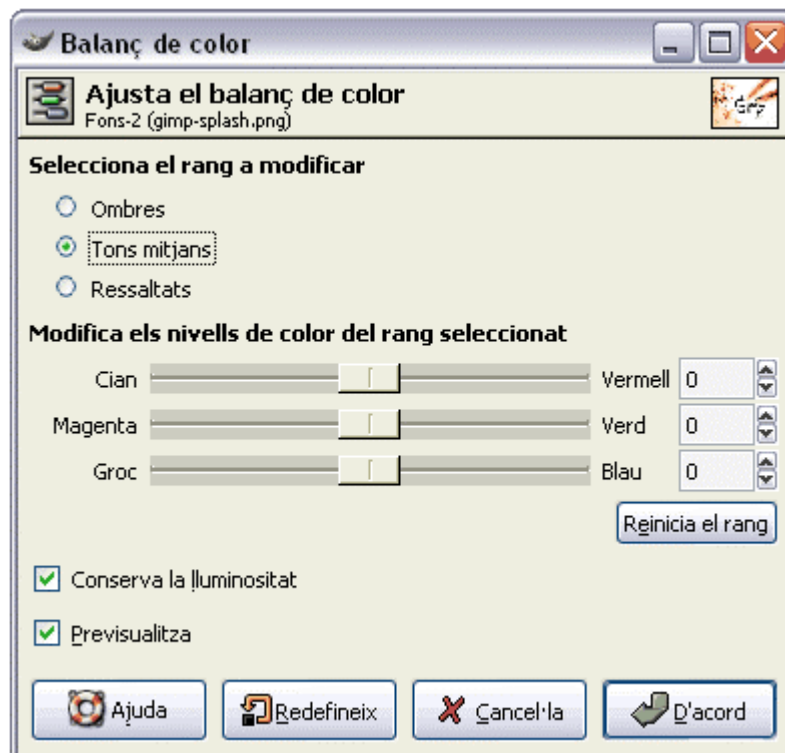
Balanç de color

Ajusta el balanç de color
Fons-2 (gimp-splash.png)

Selecciona el rang a modificar

Ombres

Tons mitjans

Ressaltats

Modifica els nivells de color del rang seleccionat

Cian Vermell 0

Magenta Verd 0

Groc Blau 0

Reinicia el rang

Conserva la lluminositat

Previsualitza

Ajuda

Redefineix

Cancel·la

D'acord